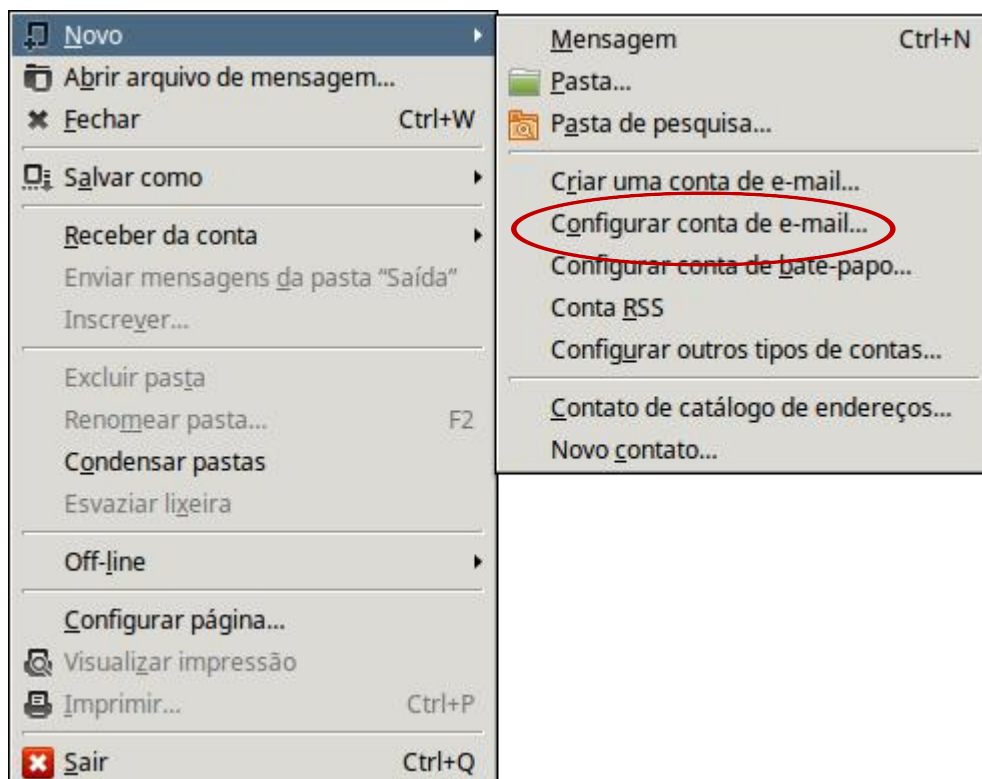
Novo
Abrir arquivo de mensagem...
Fechar Ctrl+W
Salvar como
Receber da conta
Enviar mensagens da pasta "Saída"
Inscrever...
Excluir pasta
Renomear pasta... F2
Condensar pastas
Esvaziar lixeira
Off-line
Configurar página...
Visualizar impressão
Imprimir... Ctrl+P
Sair Ctrl+Q

Mensagem Ctrl+N
Pasta...
Pasta de pesquisa...
Criar uma conta de e-mail...
Configurar conta de e-mail...
Configurar conta de bate-papo...
Conta RSS
Configurar outros tipos de contas...
Contato de catálogo de endereços...
Novo contato...